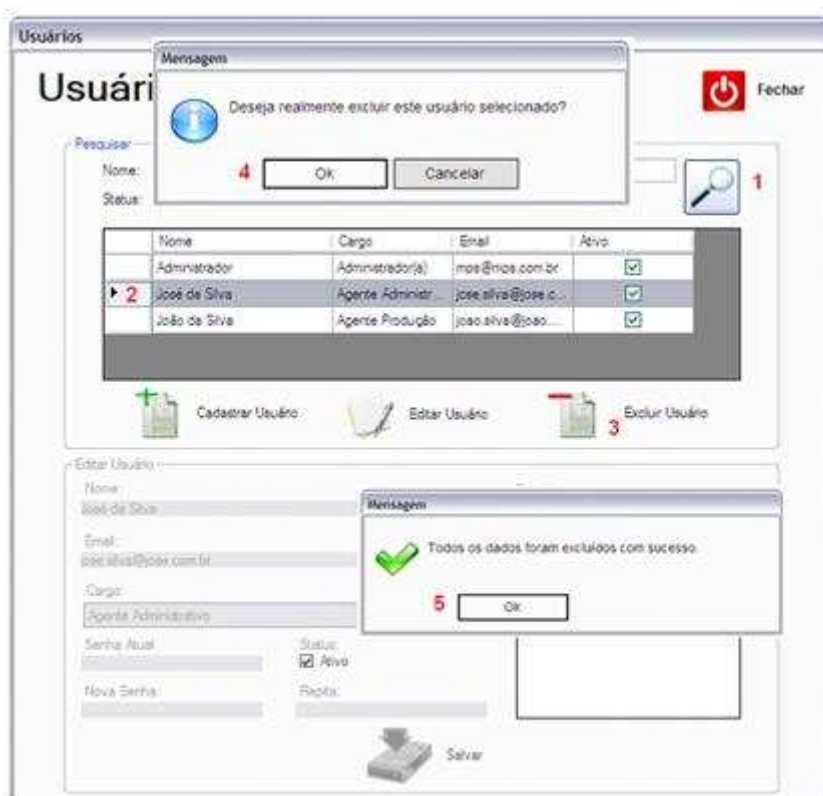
Usuários

Usuári

Mensagem

Deseja realmente excluir este usuário selecionado?

4 Ok Cancelar

Fechar

Pesquisar

Nome:

Status:

1

| | Nome | Cargo | Email | Ativo |
|---|---|---|---|---|
| | Administrador | Administrador(a) | mps@mps.com.br | ☑ |
| ▸ 2 | José da Silva | Agente Administr... | jose.silva@jose.c... | ☑ |
| | João da Silva | Agente Produção | joao.silva@joao.... | ☑ |

Cadastrar Usuário

Editar Usuário

Excluir Usuário 3

Editar Usuário

Nome:

José da Silva

Email:

jose.silva@jose.com.br

Cargo:

Agente Administrativo

Senha Atual:

Status:

☑ Ativo

Nova Senha:

Repita:

Salvar

Mensagem

Todos os dados foram excluidos com sucesso.

5 Ok